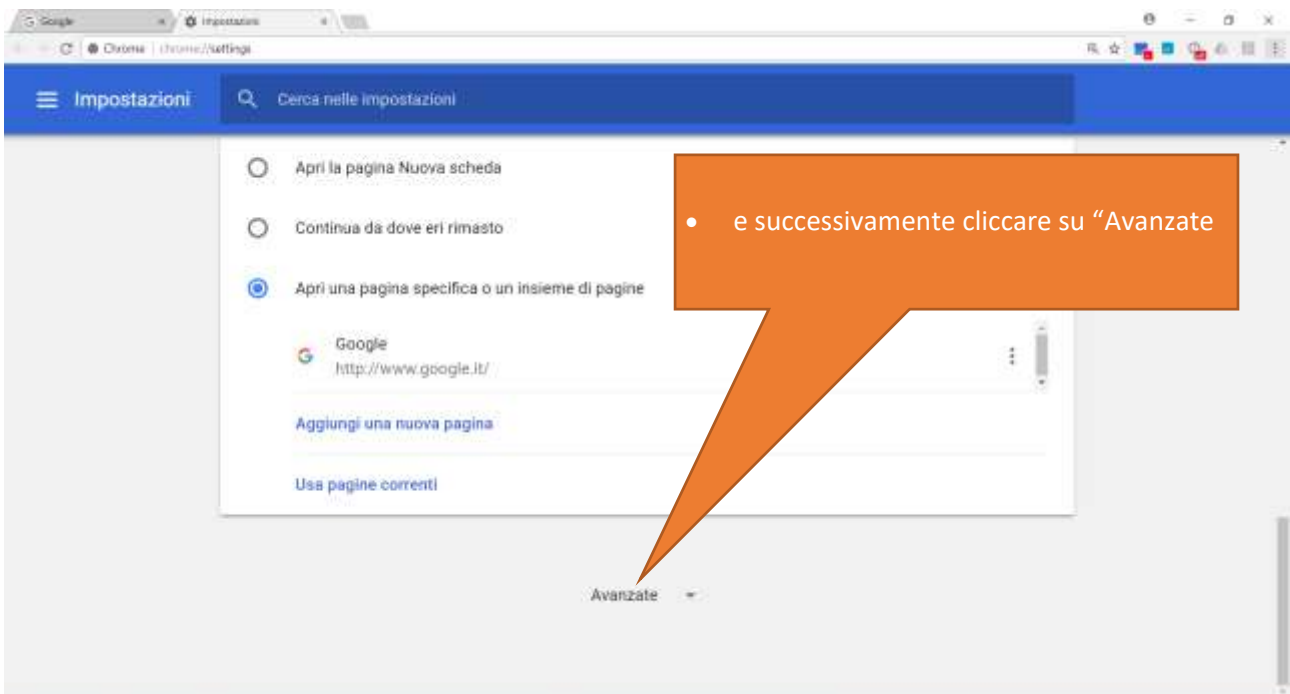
Google ×
Impostazioni ×

Chrome | chrome://settings

Impostazioni
Cerca nelle impostazioni

Apri la pagina Nuova scheda

Continua da dove eri rimasto

Apri una pagina specifica o un insieme di pagine

Google
http://www.google.it/

Aggiungi una nuova pagina

Usa pagine correnti

Avanzate

• e successivamente cliccare su "Avanzate